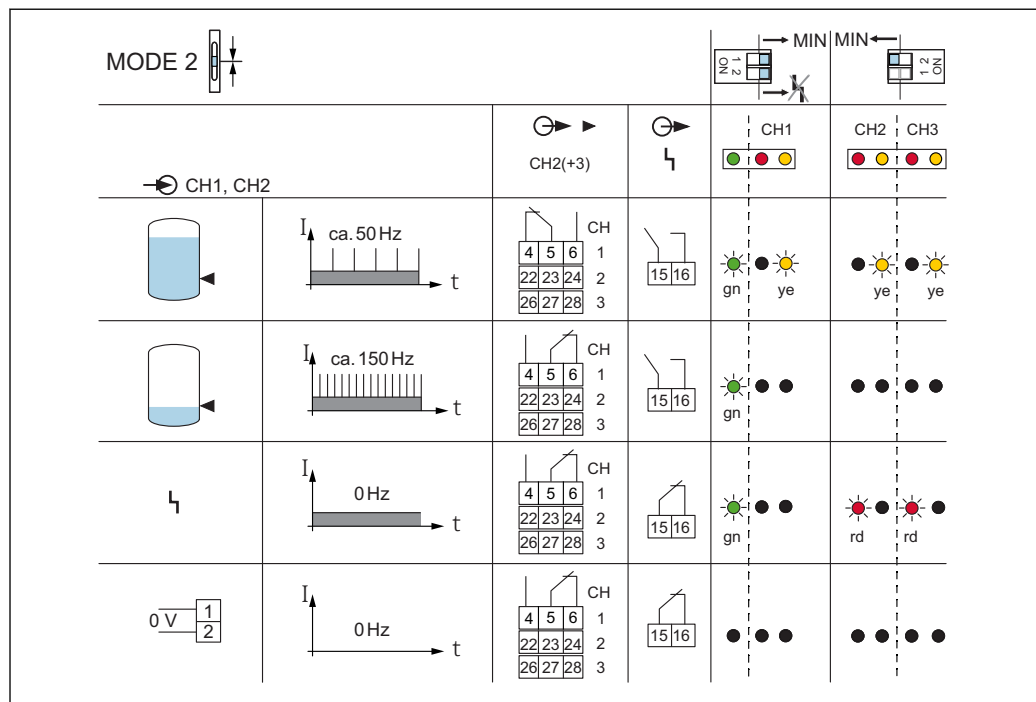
MODE 2

MIN MIN

ON 1 2 ON 1 2

CH1, CH2

CH2(+3)

CH1 CH2 CH3

| | | | | | |
|---|---|---|---|---|---|
| | I ca. 50 Hz t | CH 4 5 6 1 22 23 24 2 26 27 28 3 | 15 16 | gn ye | ye ye |
| | I ca. 150 Hz t | CH 4 5 6 1 22 23 24 2 26 27 28 3 | 15 16 | gn | |
| ϟ | I 0 Hz t | CH 4 5 6 1 22 23 24 2 26 27 28 3 | 15 16 | gn | rd rd |
| 0 V 1 2 | I 0 Hz t | CH 4 5 6 1 22 23 24 2 26 27 28 3 | 15 16 | | |